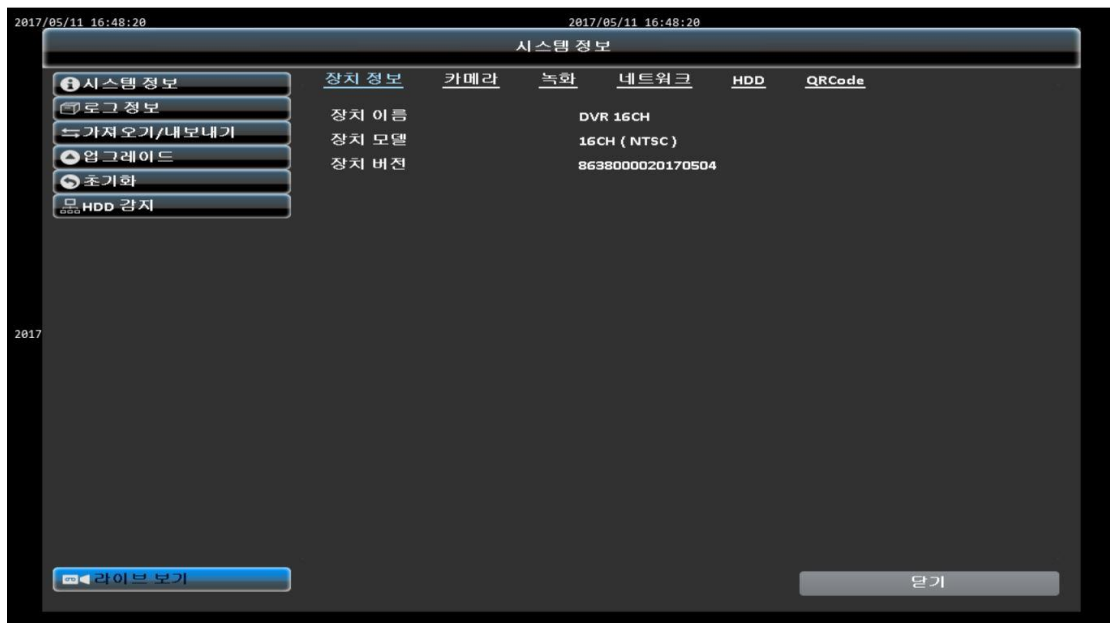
2017/05/11 16:48:20

2017/05/11 16:48:20

시스템 정보

시스템 정보
로그 정보
가져오기/내보내기
업그레이드
초기화
HDD 감지

장치 정보 카메라 녹화 네트워크 HDD QRCode

장치 이름 DVR 16CH
장치 모델 16CH ( NTSC )
장치 버전 8638000020170504

2017

라이브 보기

닫기